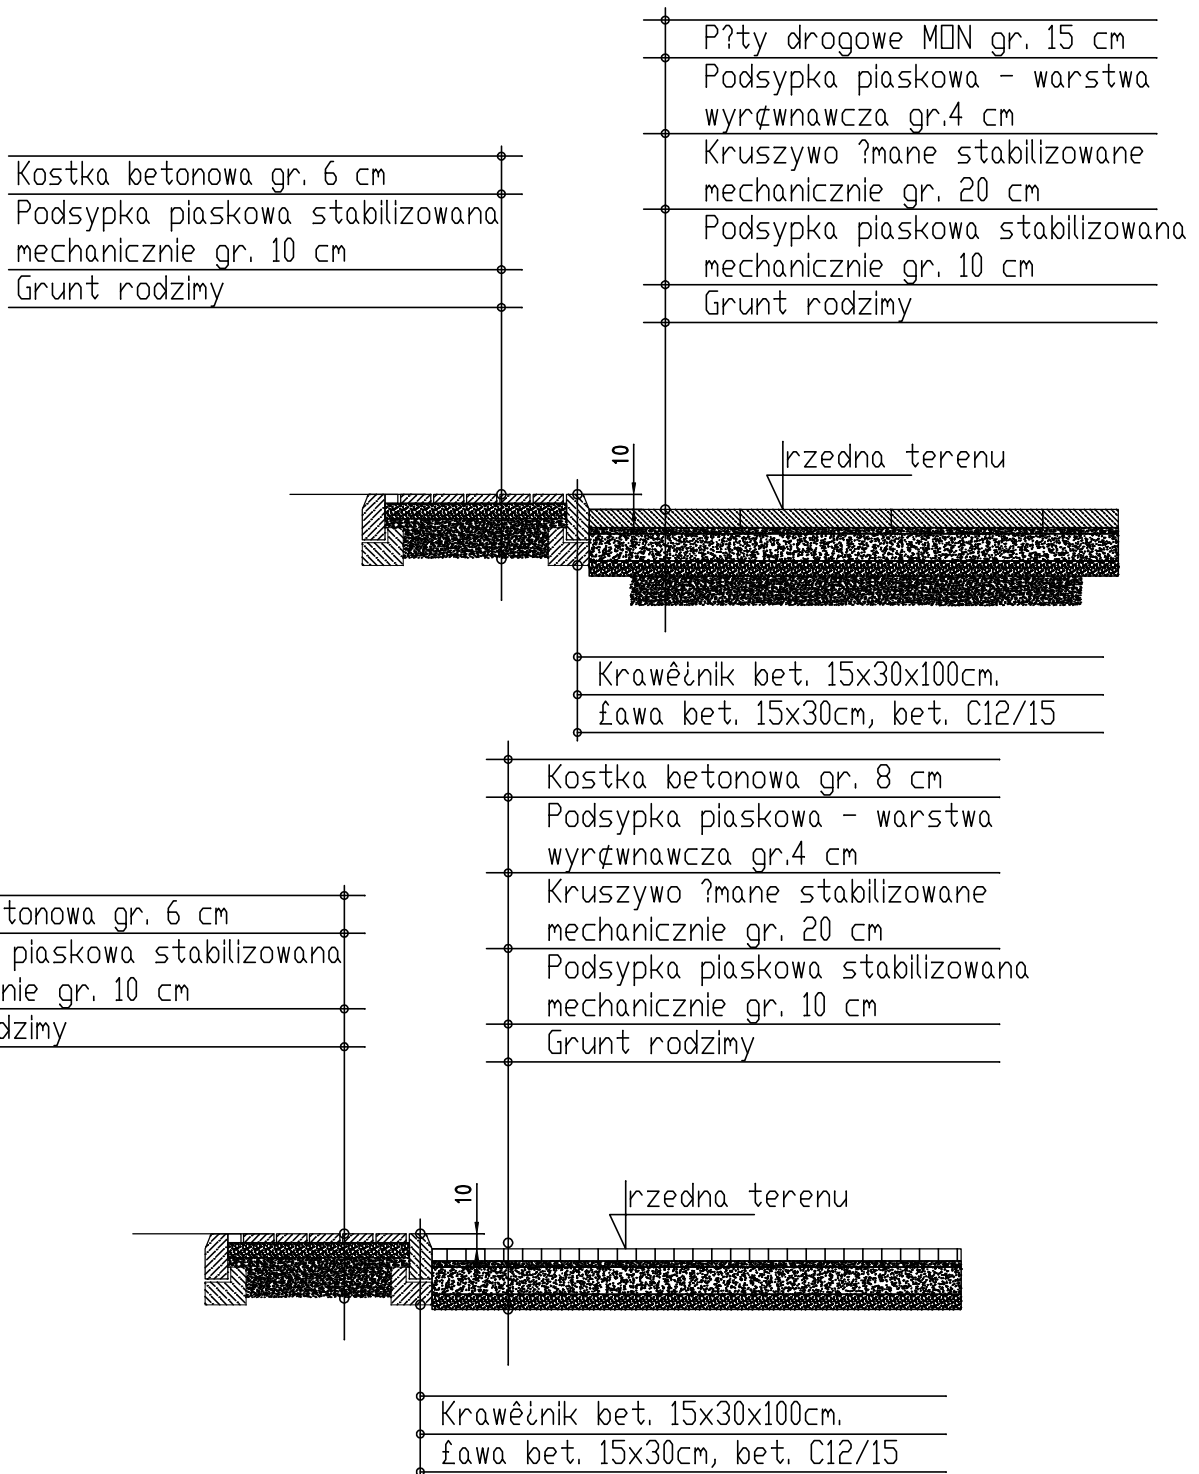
P?ty drogowe M□N gr. 15 cm
Podsypka piaskowa - warstwa wyr¢wnawcza gr.4 cm
Kruszywo ?mane stabilizowane mechanicznie gr. 20 cm
Podsypka piaskowa stabilizowana mechanicznie gr. 10 cm
Grunt rodzimy

Kostka betonowa gr. 6 cm
Podsypka piaskowa stabilizowana mechanicznie gr. 10 cm
Grunt rodzimy

10
rzedna terenu

Krawê¿nik bet. 15x30x100cm.
£awa bet. 15x30cm, bet. C12/15

Kostka betonowa gr. 8 cm
Podsypka piaskowa - warstwa wyr¢wnawcza gr.4 cm
Kruszywo ?mane stabilizowane mechanicznie gr. 20 cm
Podsypka piaskowa stabilizowana mechanicznie gr. 10 cm
Grunt rodzimy

tonowa gr. 6 cm
piaskowa stabilizowana
nie gr. 10 cm
dzimy

10
rzedna terenu

Krawê¿nik bet. 15x30x100cm.
£awa bet. 15x30cm, bet. C12/15